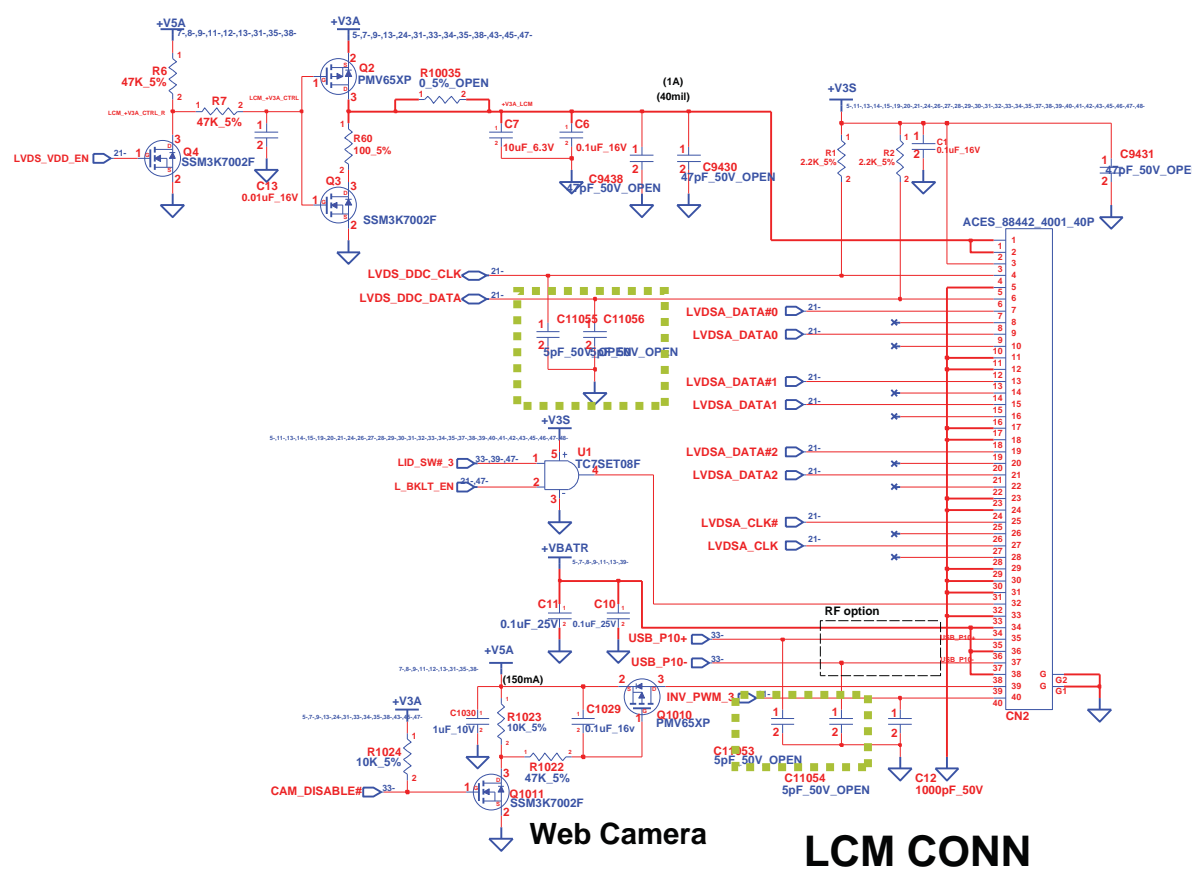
+V5A
7-,8-,9-,11-,12-,13-,31-,35-,38-
R6
47K_5%
1
2
LCM_+V3A_CTRL_R
R7
47K_5%
LCM_+V3A_CTRL
LVDS_VDD_EN
21-
Q4
SSM3K7002F
3
1
2
C13
0.01uF_16V
+V3A
5-,7-,9-,13-,24-,31-,33-,34-,35-,38-,43-,45-,47-
Q2
PMV65XP
R10035
0_5%_OPEN
(1A)
(40mil)
+V3A_LCM
R60
100_5%
Q3
SSM3K7002F
C7
10uF_6.3V
C6
0.1uF_16V
C9438
47pF_50V_OPEN
C9430
47pF_50V_OPEN
+V3S
5-,11-,13-,14-,15-,19-,20-,21-,24-,26-,27-,28-,29-,30-,31-,32-,33-,34-,35-,37-,38-,39-,40-,41-,42-,43-,45-,46-,47-,48-
R1
2.2K_5%
R2
2.2K_5%
C1
0.1uF_16V
C9431
47pF_50V_OPE
ACES_88442_4001_40P
LVDS_DDC_CLK
21-
LVDS_DDC_DATA
21-
C11055
C11056
5pF_50V5pF_50V_OPEN
LVDSA_DATA#0
LVDSA_DATA0
LVDSA_DATA#1
LVDSA_DATA1
LVDSA_DATA#2
LVDSA_DATA2
LVDSA_CLK#
LVDSA_CLK
21-
+V3S
5-,11-,13-,14-,15-,19-,20-,21-,24-,26-,27-,28-,29-,30-,31-,32-,33-,34-,35-,37-,38-,39-,40-,41-,42-,43-,45-,46-,47-,48-
U1
TC7SET08F
LID_SW#_3
33-,39-,47-
L_BKLT_EN
21-,47-
+VBATR
5-,7-,8-,9-,11-,13-,39-
C11
0.1uF_25V
C10
0.1uF_25V
RF option
USB_P10+
USB_P10-
33-
USB_P10+
USB_P10-
+V5A
7-,8-,9-,11-,12-,13-,31-,35-,38-
(150mA)
C1030
1uF_10V
R1023
10K_5%
C1029
0.1uF_16v
Q1010
PMV65XP
R1022
47K_5%
INV_PWM_3
+V3A
5-,7-,9-,13-,24-,31-,33-,34-,35-,38-,43-,45-,47-
R1024
10K_5%
CAM_DISABLE#
33-
Q1011
SSM3K7002F
C11053
5pF_50V_OPEN
C11054
5pF_50V_OPEN
C12
1000pF_50V
CN2
G
G
G2
G1
1 2 3 4 5 6 7 8 9 10 11 12 13 14 15 16 17 18 19 20 21 22 23 24 25 26 27 28 29 30 31 32 33 34 35 36 37 38 39 40
Web Camera
LCM CONN